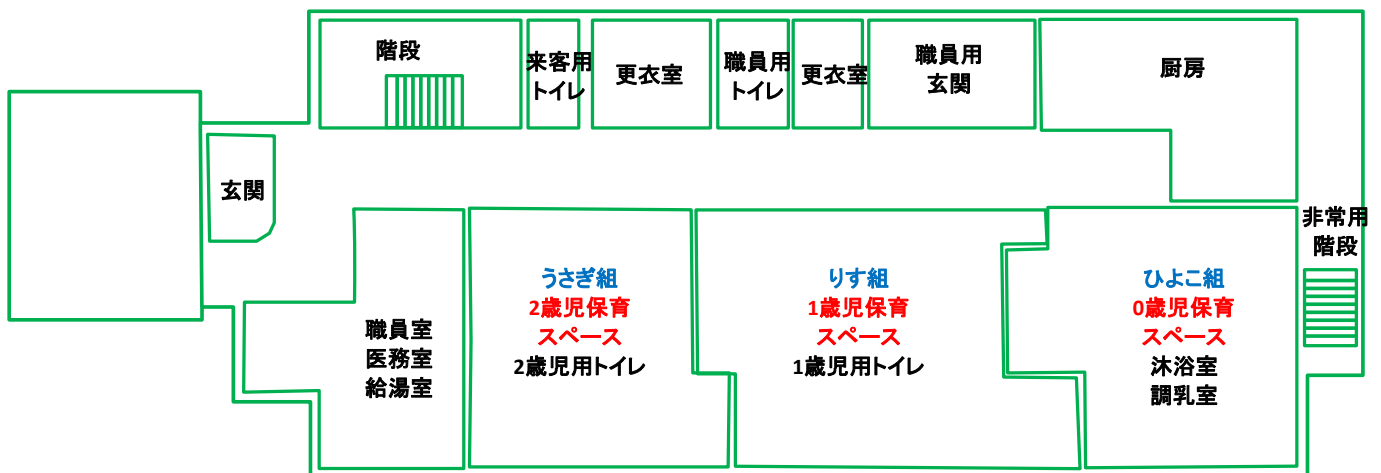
階段

来客用
トイレ

更衣室

職員用
トイレ

更衣室

職員用
玄関

厨房

玄関

非常用
階段

職員室
医務室
給湯室

うさぎ組
2歳児保育
スペース
2歳児用トイレ

りす組
1歳児保育
スペース
1歳児用トイレ

ひよこ組
0歳児保育
スペース
沐浴室
調乳室